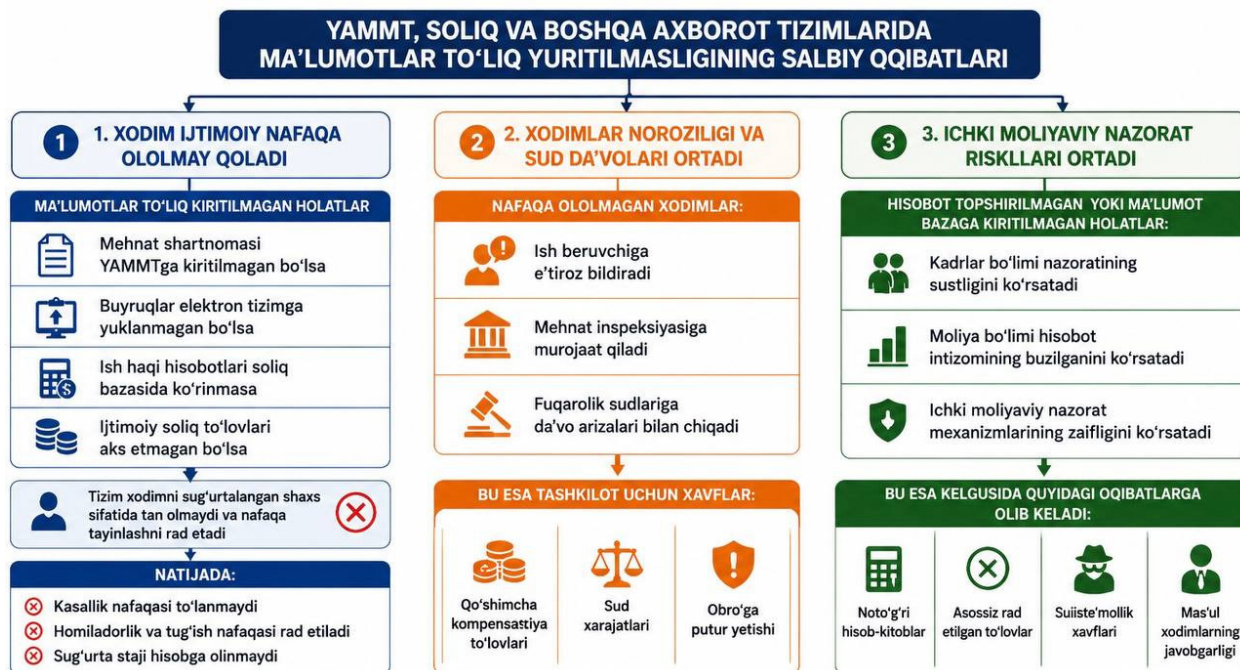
YAMMT, SOLIQ VA BOSHQA AXBOROT TIZIMLARIDA MA'LUMOTLAR TO'LIQ YURITILMASLIGINING SALBIY OQIBATLARI

1 1. XODIM IJTIMOIY NAFAQA OLOLMAY QOLADI

MA'LUMOTLAR TO'LIQ KIRITILMAGAN HOLATLAR

Mehnat shartnomasi YAMMTga kiritilmagan bo'lsa

Buyruqlar elektron tizimga yuklanmagan bo'lsa

Ish haqi hisobotlari soliq bazasida ko'rinmasa

Ijtimoiy soliq to'lovlari aks etmagan bo'lsa

Tizim xodimni sug'urtalangan shaxs sifatida tan olmaydi va nafaqa tayinlashni rad etadi

NATIJADA:

Kasallik nafaqasi to'lanmaydi

Homiladorlik va tug'ish nafaqasi rad etiladi

Sug'urta staji hisobga olinmaydi

2 2. XODIMLAR NOROZILIGI VA SUD DA'VOLARI ORTADI

NAFAQA OLOLMAGAN XODIMLAR:

Ish beruvchiga e'tiroz bildiradi

Mehnat inspeksiyasiga murojaat qiladi

Fuqarolik sudlariga da'vo arizalari bilan chiqadi

BU ESA TASHKILOT UCHUN XAVFLAR:

Qo'shimcha kompensatsiya to'lovlari

Sud xarajatlari

Obro'ga putur yetishi

3 3. ICHKI MOLIYAVIY NAZORAT RISKLLARI ORTADI

HISOBOT TOPSHIRILMAGAN YOKI MA'LUMOT BAZAGA KIRITILMAGAN HOLATLAR:

Kadrlar bo'limi nazoratining sustligini ko'rsatadi

Moliya bo'limi hisobot intizomining buzilganini ko'rsatadi

Ichki moliyaviy nazorat mexanizmlarining zaifligini ko'rsatadi

BU ESA KELGUSIDA QUYIDAGI OQIBATLARGA OLIB KELADI:

Noto'g'ri hisob-kitoblar

Asossiz rad etilgan to'lovlar

Suiiste'mollik xavflari

Mas'ul xodimlarning javobgarligi